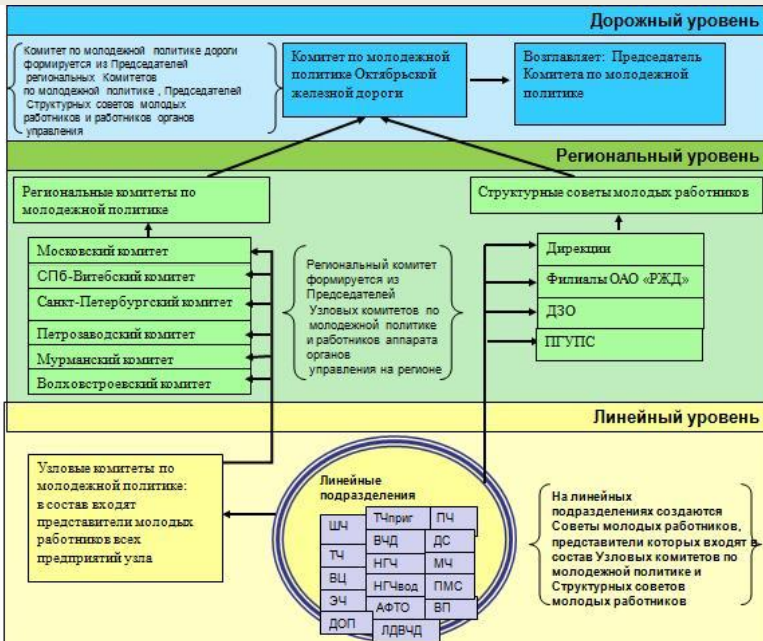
Дорожный уровень

Комитет по молодежной политике дороги формируется из Председателей региональных Комитетов по молодежной политике, Председателей Структурных советов молодых работников и работников органов управления

Комитет по молодежной политике Октябрьской железной дороги

Возглавляет: Председатель Комитета по молодежной политике

Региональный уровень

Региональные комитеты по молодежной политике

Структурные советы молодых работников

Московский комитет

СПб-Витебский комитет

Санкт-Петербургский комитет

Петрозаводский комитет

Мурманский комитет

Волховстроевский комитет

Региональный комитет формируется из Председателей Узловых комитетов по молодежной политике и работников аппарата органов управления на регионе

Дирекции

Филиалы ОАО «РЖД»

ДЗО

ПГУПС

Линейный уровень

Узловые комитеты по молодежной политике: в состав входят представители молодых работников всех предприятий узла

Линейные подразделения

ШЧ

ТЧприг

ПЧ

ТЧ

ВЧД

ДС

ВЦ

НГЧ

МЧ

ЭЧ

НГЧвод

ПМС

ДОП

АФТО

ВП

ЛДВЧД

На линейных подразделениях создаются Советы молодых работников, представители которых входят в состав Узловых комитетов по молодежной политике и Структурных советов молодых работников